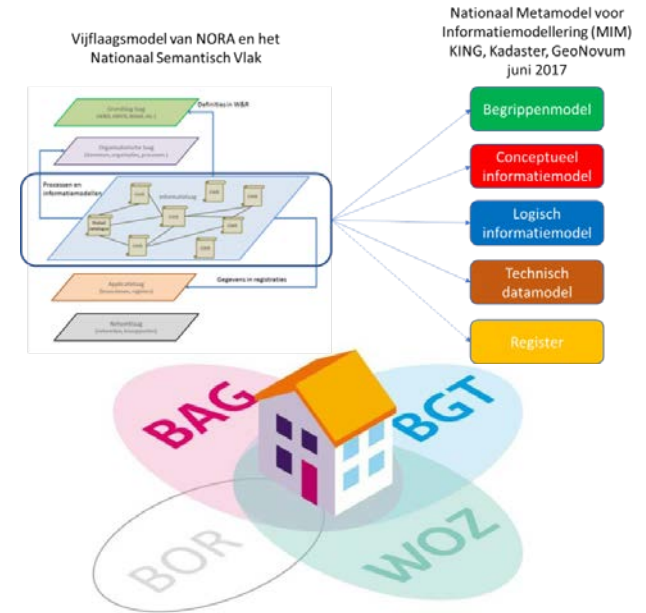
Vijflaagsmodel van NORA en het Nationaal Semantisch Vlak

Nationaal Metamodel voor Informatiemodellering (MIM) KING, Kadaster, GeoNovum juni 2017

Grondslag laag
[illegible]

Definities in W&R

Organisatorische laag
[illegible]

Processen en informatiemodellen

Informatielaag

Applicatielaag
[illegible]

Gegevens in registraties

Netwerklaag
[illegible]

Begrippenmodel

Conceptueel informatiemodel

Logisch informatiemodel

Technisch datamodel

Register

BAG

BGT

BOR

WOZ